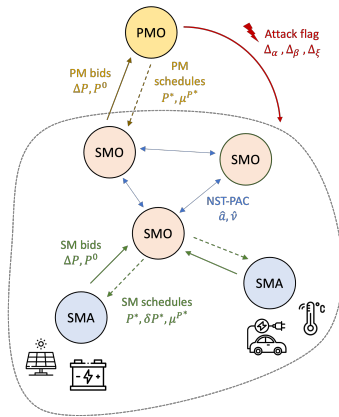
PMO

Attack flag
$\Delta_{\alpha}$, $\Delta_{\beta}$, $\Delta_{\xi}$

PM bids
$\Delta P, P^{0}$

PM schedules
$P^{*}, \mu^{P^{*}}$

SMO

SMO

NST-PAC
$\hat{a}, \hat{\nu}$

SMO

SM bids
$\Delta P, P^{0}$

SMA

SM schedules
$P^{*}, \delta P^{*}, \mu^{P^{*}}$

SMA

°c